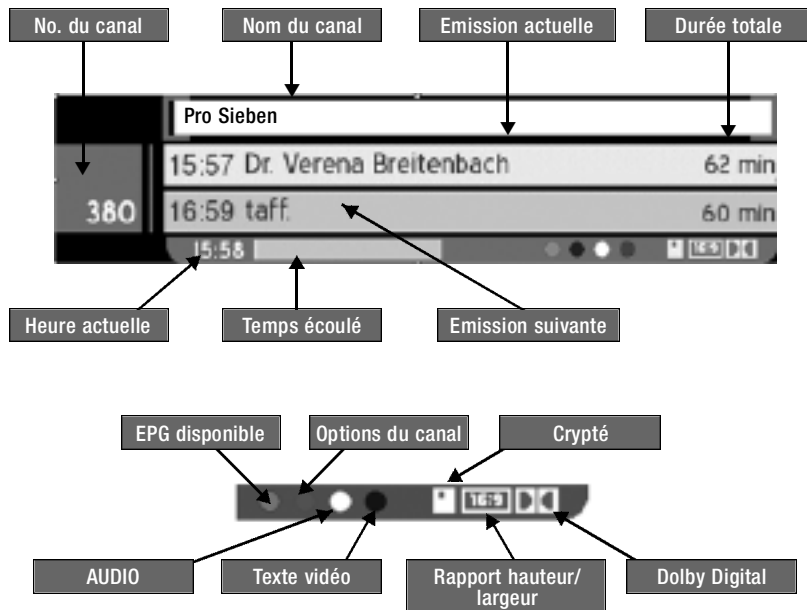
No. du canal

Nom du canal

Emission actuelle

Durée totale

Pro Sieben

15:57 Dr. Verena Breitenbach 62 min

380

16:59 taff. 60 min

15:58

16:9

Heure actuelle

Temps écoulé

Emission suivante

EPG disponible

Options du canal

Crypté

16:9

AUDIO

Texte vidéo

Rapport hauteur/ largeur

Dolby Digital